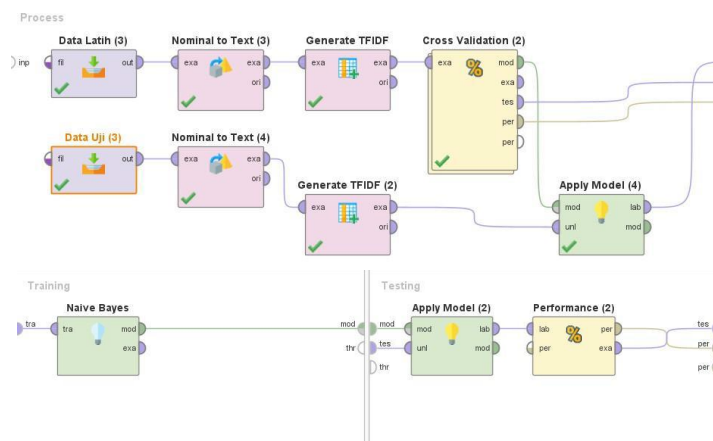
Process

inp

Data Latih (3)
fil
out

Nominal to Text (3)
exa
exa
ori

Generate TFIDF
exa
exa
ori

Cross Validation (2)
exa
mod
exa
tes
per
per

Data Uji (3)
fil
out

Nominal to Text (4)
exa
exa
ori

Generate TFIDF (2)
exa
exa
ori

Apply Model (4)
mod
lab
unl
mod

Training

tra

Naive Bayes
tra
mod
exa

mod

thr

Testing

mod
tes
thr

Apply Model (2)
mod
lab
unl
mod

Performance (2)
lab
per
per
exa

tes
per
per